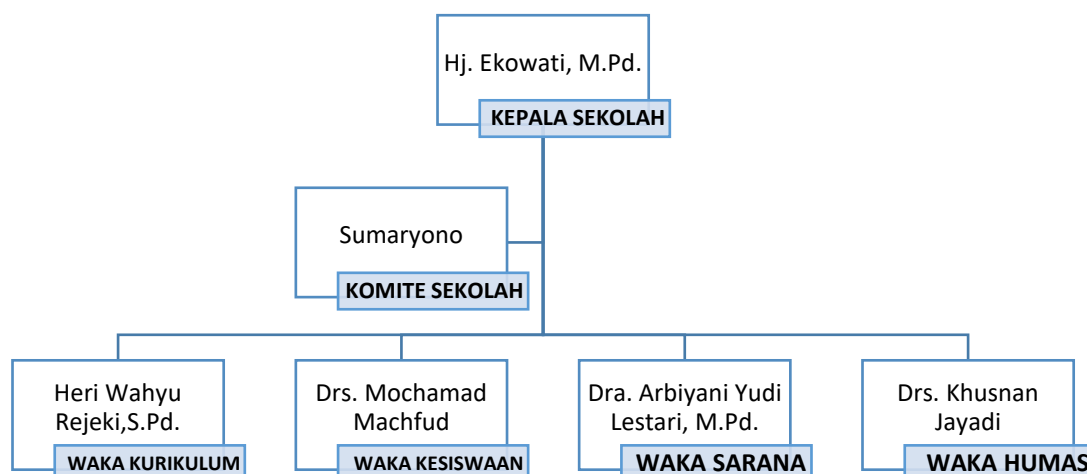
Hj. Ekowati, M.Pd.

KEPALA SEKOLAH

Sumaryono

KOMITE SEKOLAH

Heri Wahyu Rejeki,S.Pd.

WAKA KURIKULUM

Drs. Mochamad Machfud

WAKA KESISWAAN

Dra. Arbiyani Yudi Lestari, M.Pd.

WAKA SARANA

Drs. Khusnan Jayadi

WAKA HUMAS